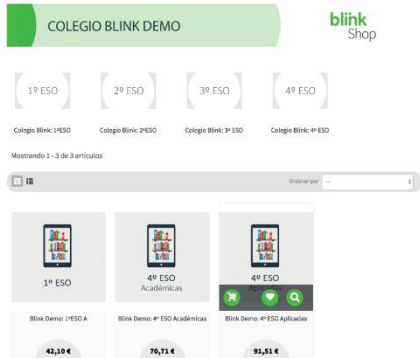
COLEGIO BLINK DEMO

blink
Shop

1º ESO

2º ESO

3º ESO

4º ESO

Colegio Blink: 1ºESO

Colegio Blink: 2ºESO

Colegio Blink: 3º ESO

Colegio Blink: 4º ESO

Mostrando 1 - 3 de 3 artículos

Ordenar por --

1º ESO

4º ESO
Académicas

4º ESO
Aplicadas

Blink Demo: 1ºESO A

Blink Demo: 4º ESO Académicas

Blink Demo: 4º ESO Aplicadas

42,10 €

70,71 €

91,51 €